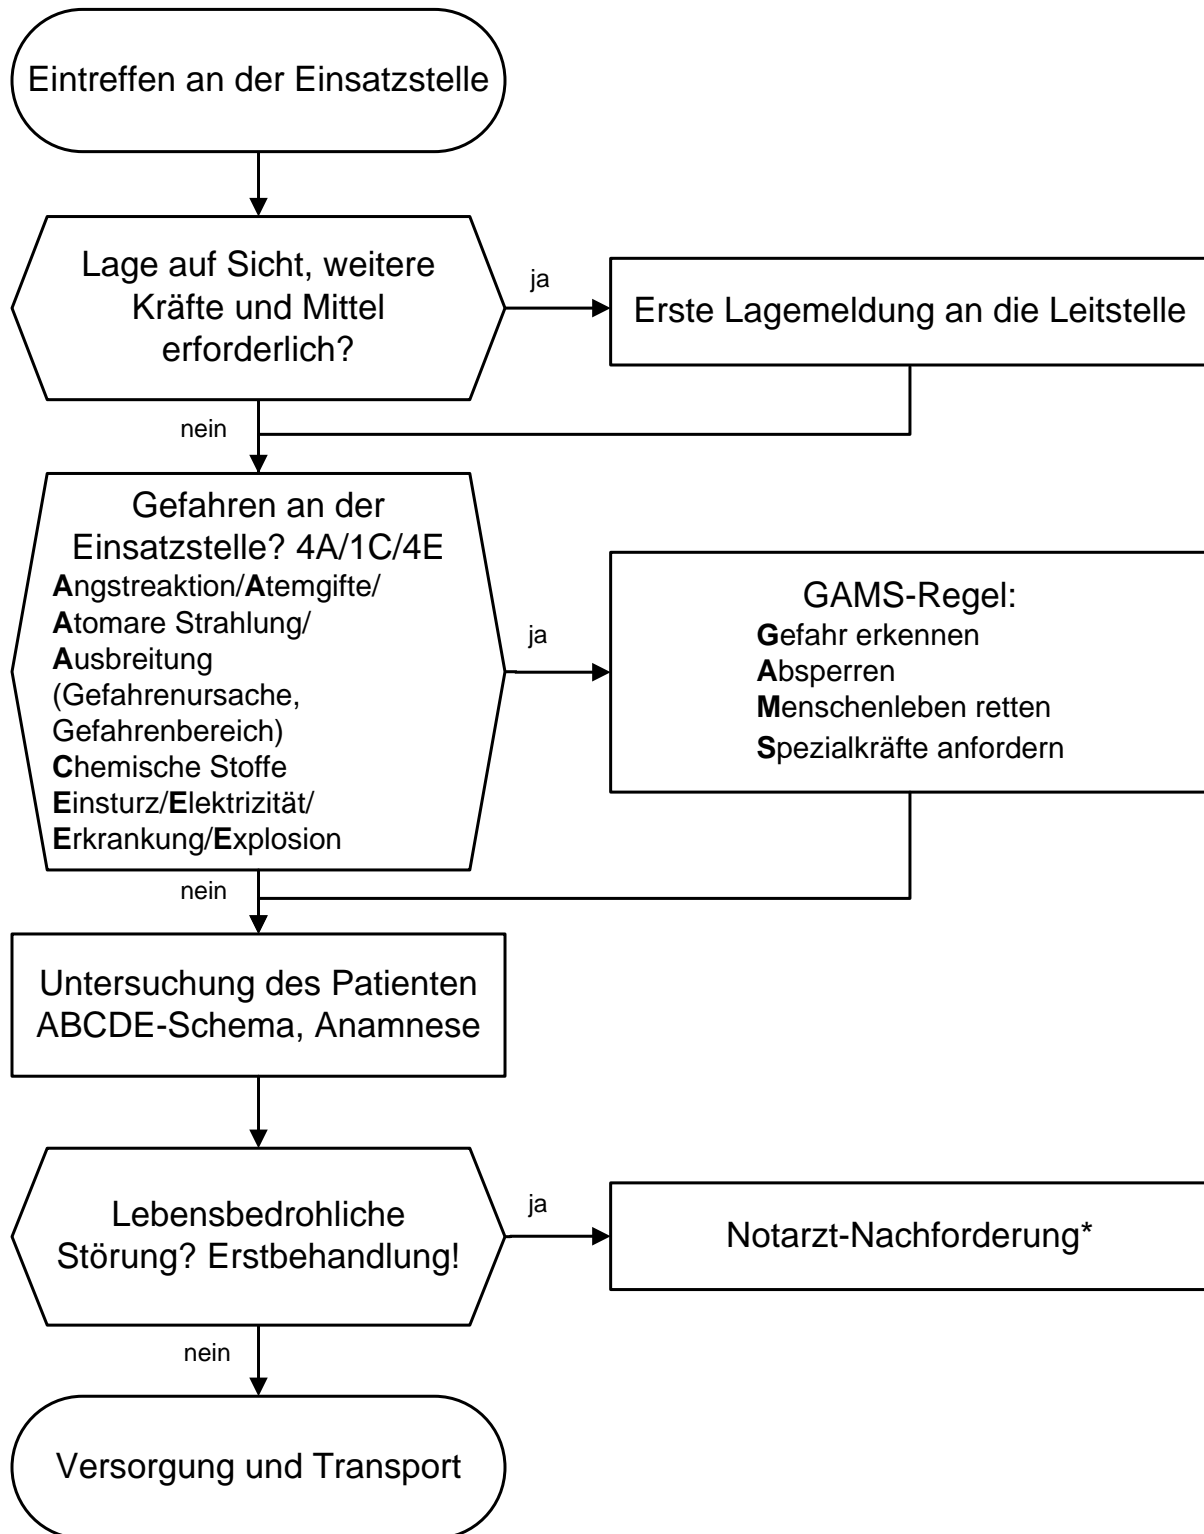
Eintreffen an der Einsatzstelle

Lage auf Sicht, weitere Kräfte und Mittel erforderlich?

ja

Erste Lagemeldung an die Leitstelle

nein

Gefahren an der Einsatzstelle? 4A/1C/4E
Angstreaktion/Atemgifte/
Atomare Strahlung/
Ausbreitung
(Gefahrenursache, Gefahrenbereich)
Chemische Stoffe
Einsturz/Elektrizität/
Erkrankung/Explosion

ja

GAMS-Regel:
Gefahr erkennen
Absperren
Menschenleben retten
Spezialkräfte anfordern

nein

Untersuchung des Patienten
ABCDE-Schema, Anamnese

Lebensbedrohliche Störung? Erstbehandlung!

ja

Notarzt-Nachforderung*

nein

Versorgung und Transport